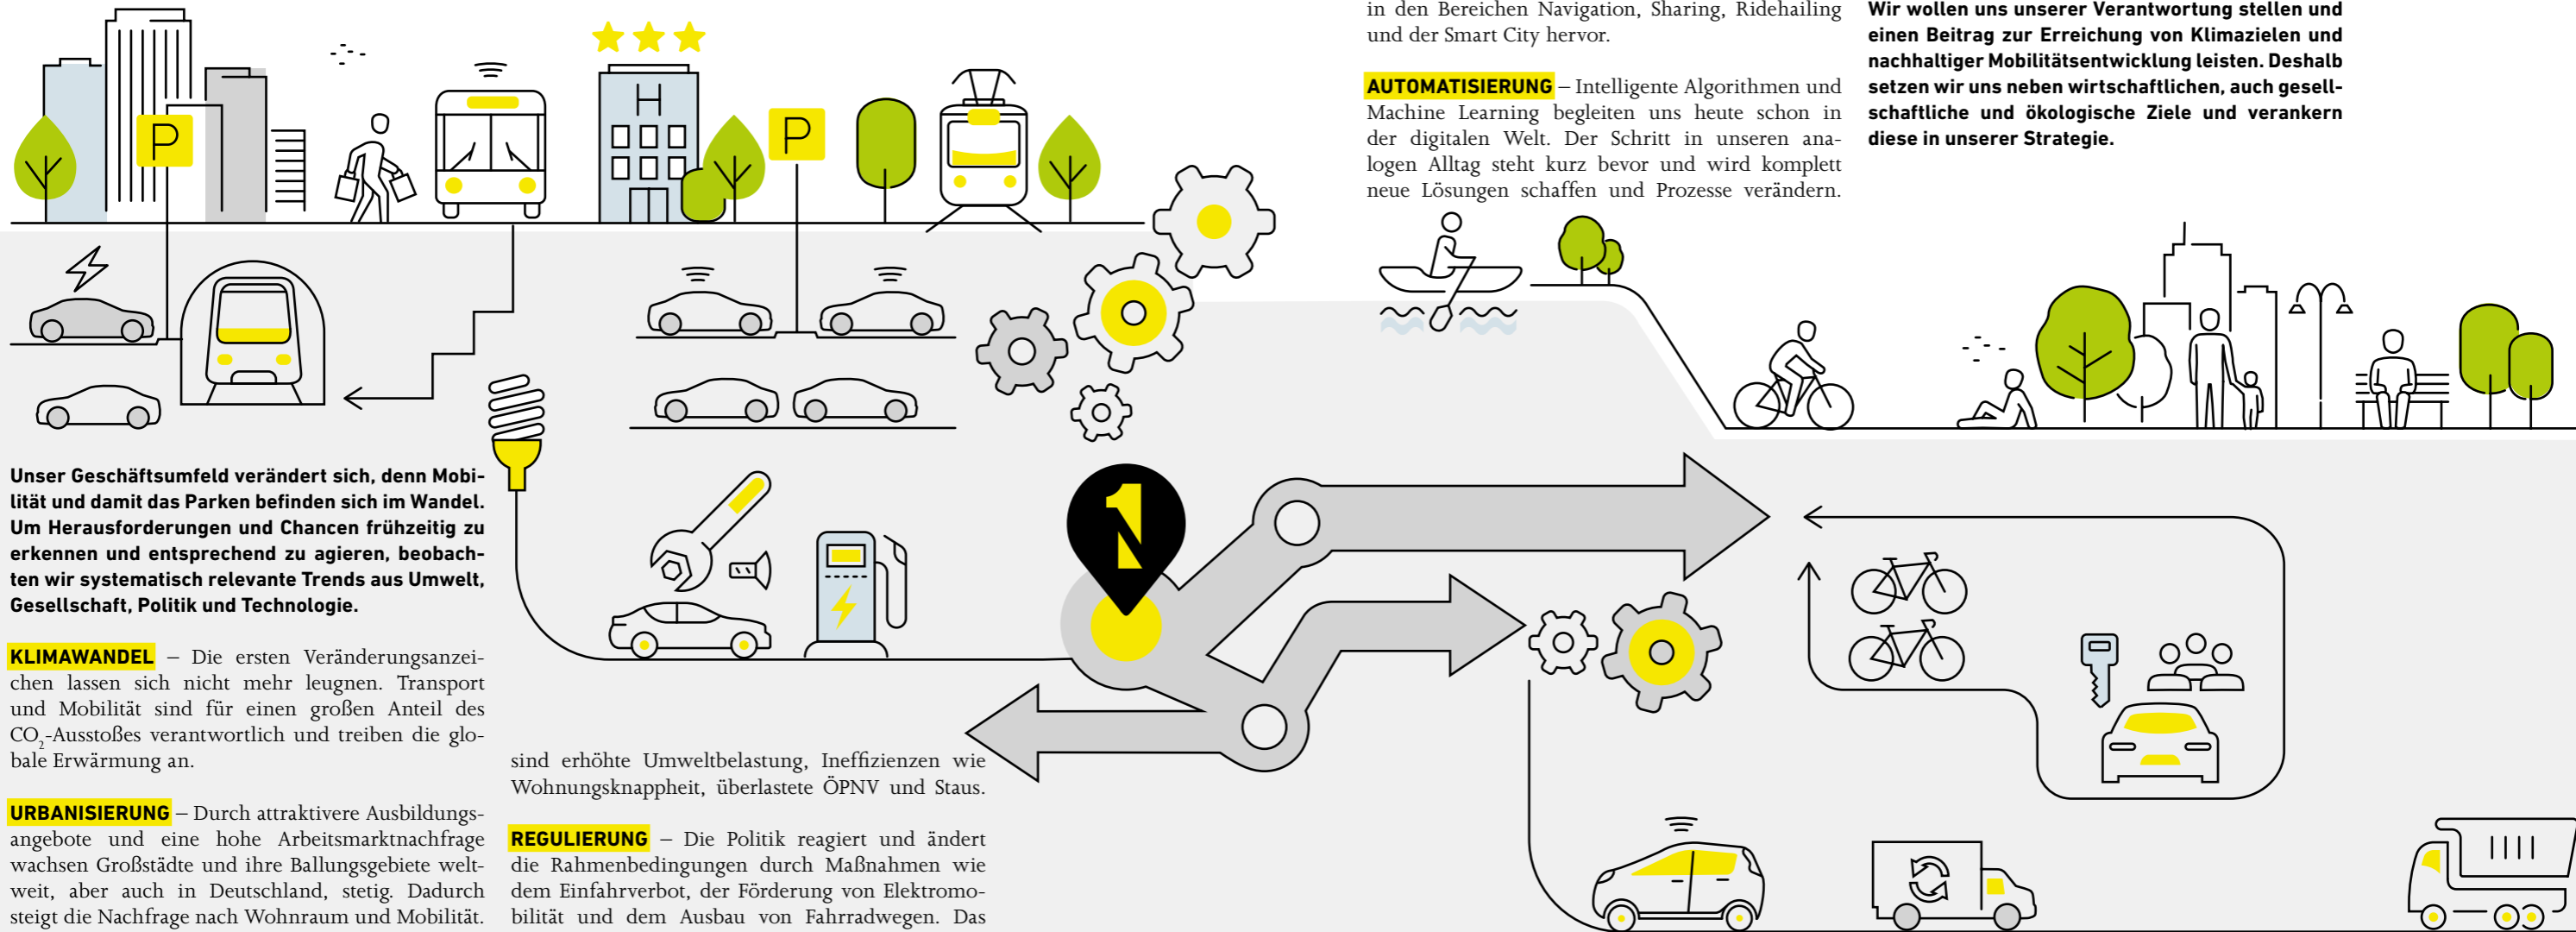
P

H

P

in den Bereichen Navigation, Sharing, Ridehailing und der Smart City hervor.

AUTOMATISIERUNG – Intelligente Algorithmen und Machine Learning begleiten uns heute schon in der digitalen Welt. Der Schritt in unseren analogen Alltag steht kurz bevor und wird komplett neue Lösungen schaffen und Prozesse verändern.

Wir wollen uns unserer Verantwortung stellen und einen Beitrag zur Erreichung von Klimazielen und nachhaltiger Mobilitätsentwicklung leisten. Deshalb setzen wir uns neben wirtschaftlichen, auch gesellschaftliche und ökologische Ziele und verankern diese in unserer Strategie.

Unser Geschäftsumfeld verändert sich, denn Mobilität und damit das Parken befinden sich im Wandel. Um Herausforderungen und Chancen frühzeitig zu erkennen und entsprechend zu agieren, beobachten wir systematisch relevante Trends aus Umwelt, Gesellschaft, Politik und Technologie.

KLIMAWANDEL – Die ersten Veränderungsanzeichen lassen sich nicht mehr leugnen. Transport und Mobilität sind für einen großen Anteil des $CO_2$-Ausstoßes verantwortlich und treiben die globale Erwärmung an.

URBANISIERUNG – Durch attraktivere Ausbildungsangebote und eine hohe Arbeitsmarktnachfrage wachsen Großstädte und ihre Ballungsgebiete weltweit, aber auch in Deutschland, stetig. Dadurch steigt die Nachfrage nach Wohnraum und Mobilität.

sind erhöhte Umweltbelastung, Ineffizienzen wie Wohnungsknappheit, überlastete ÖPNV und Staus.

REGULIERUNG – Die Politik reagiert und ändert die Rahmenbedingungen durch Maßnahmen wie dem Einfahrverbot, der Förderung von Elektromobilität und dem Ausbau von Fahrradwegen. Das